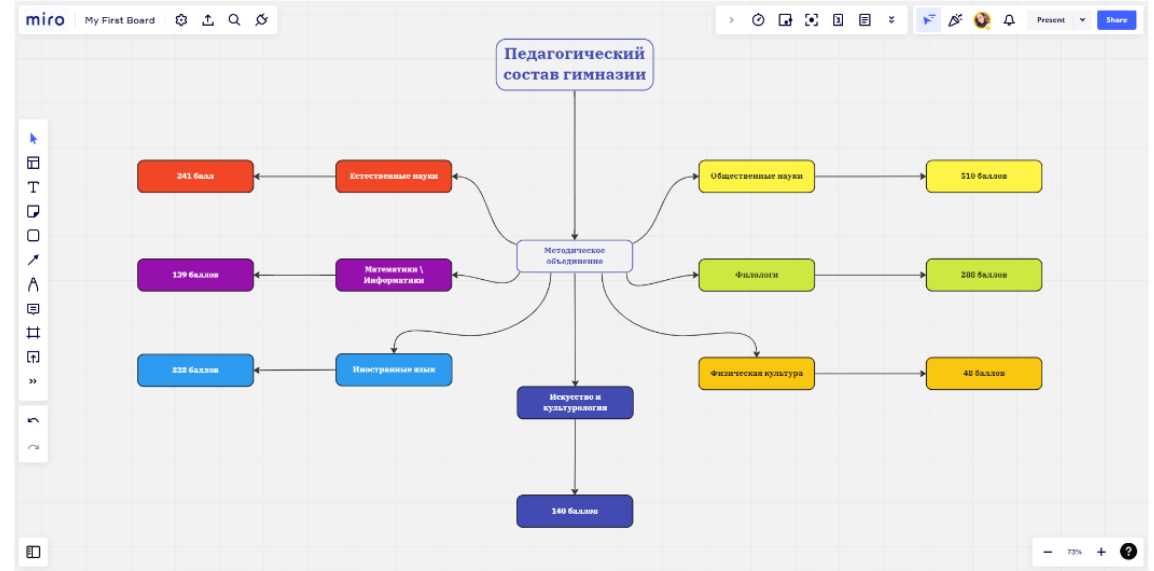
miro My First Board

Present Share

Педагогический состав гимназии

Методическое объединение

Естественные науки

241 балл

Математики \ Информатики

139 баллов

Иностранные язык

222 баллов

Искусство и культурология

140 баллов

Общественные науки

510 баллов

Филологи

208 баллов

Физическая культура

48 баллов

73%